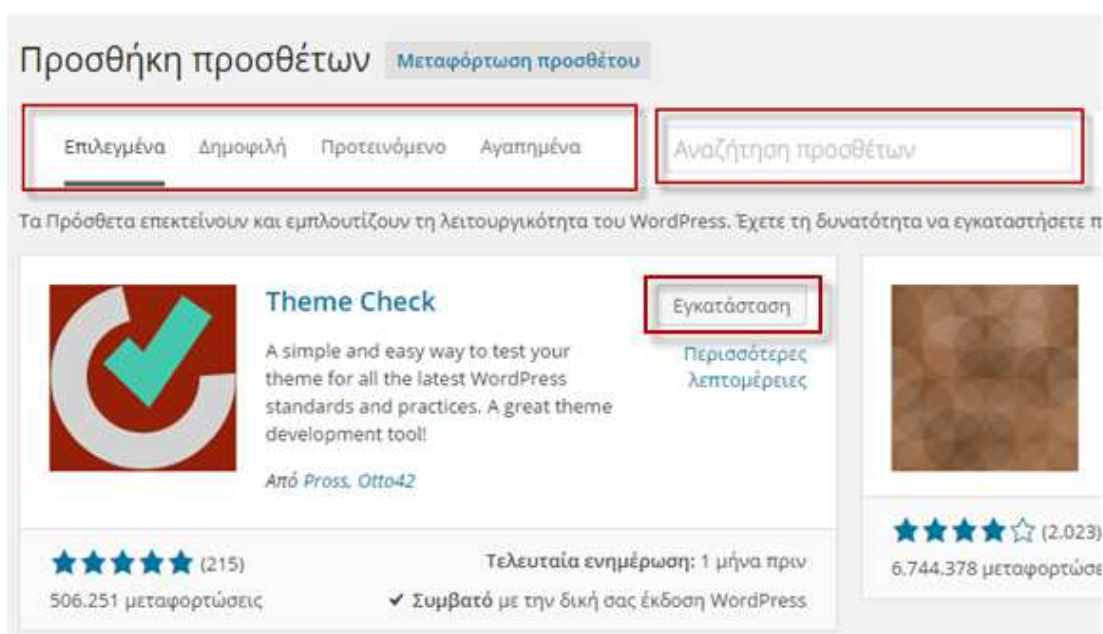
Προσθήκη προσθέτων Μεταφόρτωση προσθέτου

Επιλεγμένα Δημοφιλή Προτεινόμενο Αγαπημένα

Αναζήτηση προσθέτων

Τα Πρόσθετα επεκτείνουν και εμπλουτίζουν τη λειτουργικότητα του WordPress. Έχετε τη δυνατότητα να εγκαταστήσετε π

Theme Check

Εγκατάσταση

Περισσότερες λεπτομέρειες

A simple and easy way to test your theme for all the latest WordPress standards and practices. A great theme development tool!

Από Pross, Otto42

★★★★★ (215)

506.251 μεταφορτώσεις

Τελευταία ενημέρωση: 1 μήνα πριν

✔ Συμβατό με την δική σας έκδοση WordPress

★★★★☆ (2.023)

6.744.378 μεταφορτώσε